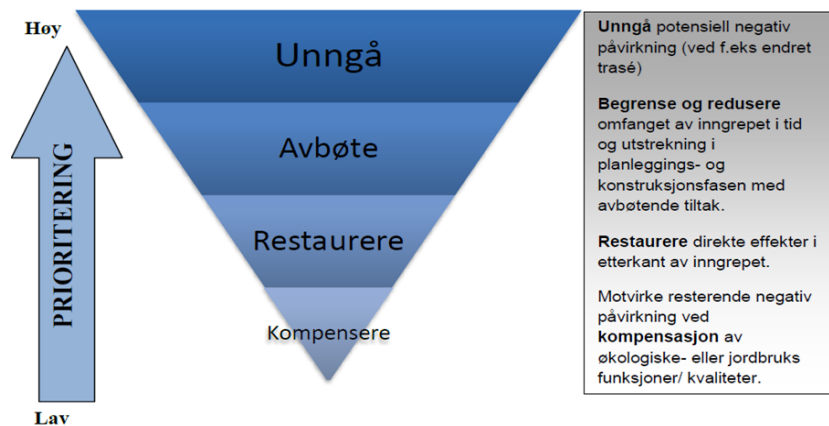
Høy

PRIORITERING

Lav

Unngå

Avbøte

Restaurere

Kompensere

**Unngå** potensiell negativ påvirkning (ved f.eks endret trasé)

**Begrense og redusere** omfanget av inngrepet i tid og utstrekning i planleggings- og konstruksjonsfasen med avbøtende tiltak.

**Restaurere** direkte effekter i etterkant av inngrepet.

Motvirke resterende negativ påvirkning ved **kompensasjon** av økologiske- eller jordbruks funksjoner/ kvaliteter.